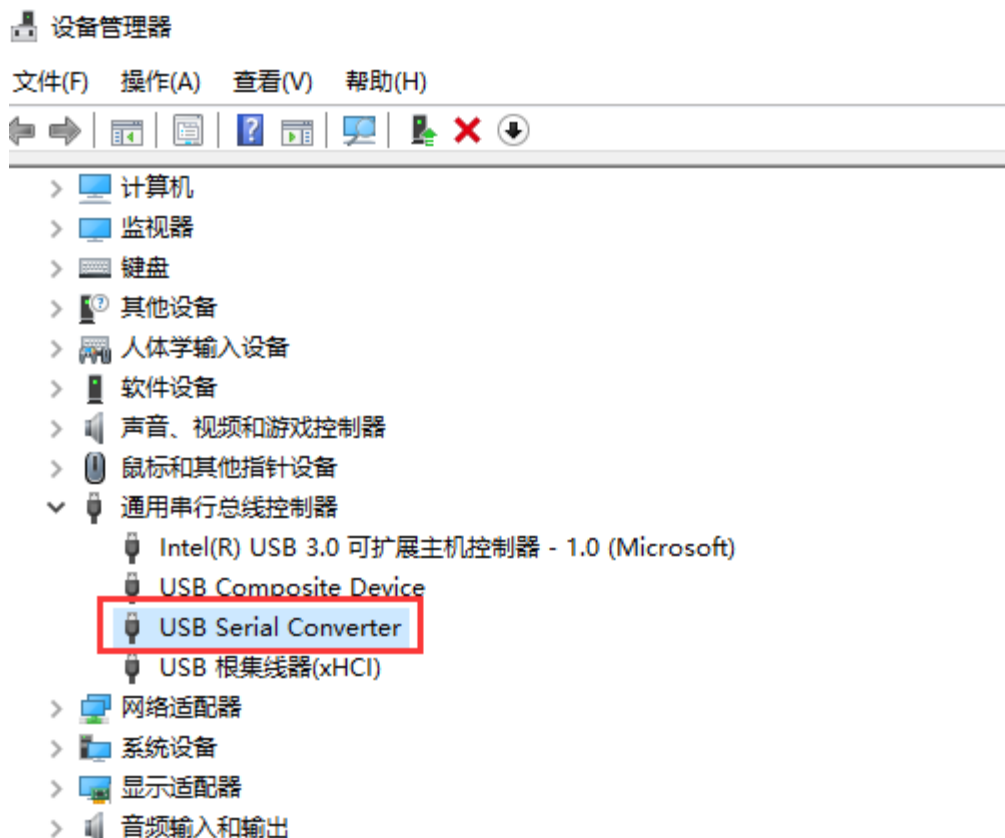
设备管理器

文件(F) 操作(A) 查看(V) 帮助(H)

计算机
监视器
键盘
其他设备
人体学输入设备
软件设备
声音、视频和游戏控制器
鼠标和其他指针设备
通用串行总线控制器
Intel(R) USB 3.0 可扩展主机控制器 - 1.0 (Microsoft)
USB Composite Device
USB Serial Converter
USB 根集线器(xHCI)
网络适配器
系统设备
显示适配器
音频输入和输出